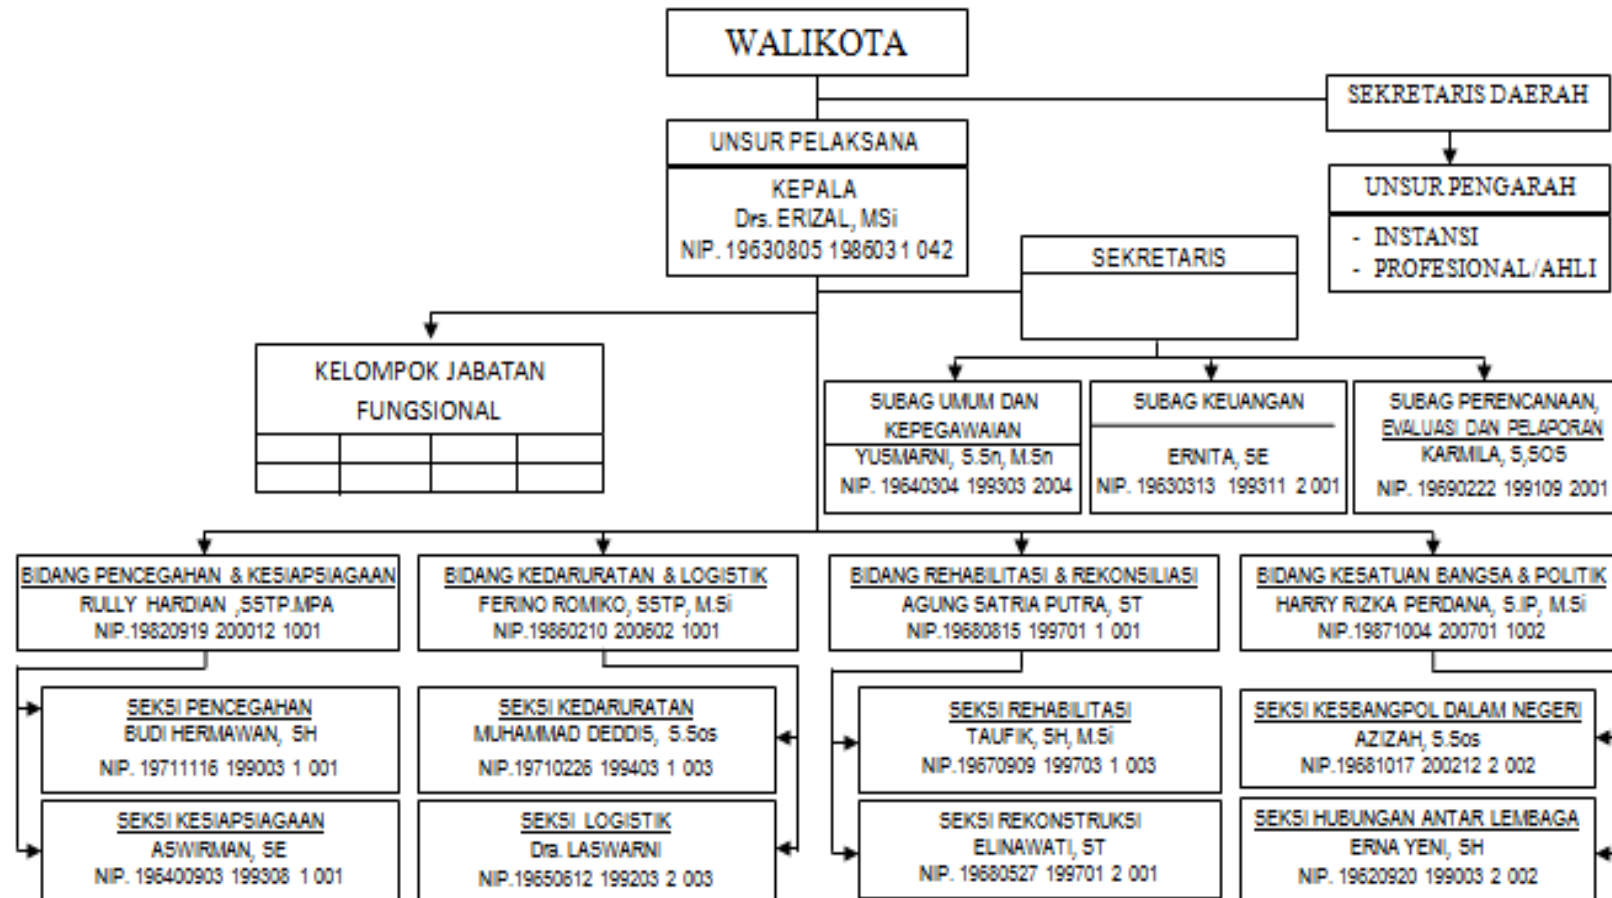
WALIKOTA

SEKRETARIS DAERAH

UNSUR PENGARAH

- INSTANSI
- PROFESIONAL/AHLI

UNSUR PELAKSANA

KEPALA
Drs. ERIZAL, MSi
NIP. 19630805 198603 1 042

SEKRETARIS

KELOMPOK JABATAN FUNGSIONAL

SUBAG UMUM DAN KEPEGAWAIAN
YUSMARNI, S.Sn, M.Sn
NIP. 19640304 199303 2004

SUBAG KEUANGAN
ERNITA, SE
NIP. 19630313 199311 2 001

SUBAG PERENCANAAN, EVALUASI DAN PELAPORAN
KARMILA, S,SOS
NIP. 19690222 199109 2001

BIDANG PENCEGAHAN & KESIAPSIAGAAN
RULLY HARDIAN ,SSTP.MPA
NIP.19820919 200012 1001

BIDANG KEDARURATAN & LOGISTIK
FERINO ROMIKO, SSTP, M.Si
NIP.19860210 200602 1001

BIDANG REHABILITASI & REKONSILIASI
AGUNG SATRIA PUTRA, ST
NIP.19680815 199701 1 001

BIDANG KESATUAN BANGSA & POLITIK
HARRY RIZKA PERDANA, S.IP, M.Si
NIP.19871004 200701 1002

SEKSI PENCEGAHAN
BUDI HERMAWAN, SH
NIP. 19711116 199003 1 001

SEKSI KESIAPSIAGAAN
ASWIRMAN, SE
NIP. 196400903 199308 1 001

SEKSI KEDARURATAN
MUHAMMAD DEDDIS, S.Sos
NIP.19710226 199403 1 003

SEKSI LOGISTIK
Dra. LASWARNI
NIP.19650612 199203 2 003

SEKSI REHABILITASI
TAUFIK, SH, M.Si
NIP.19670909 199703 1 003

SEKSI REKONSTRUKSI
ELINAWATI, ST
NIP. 19680527 199701 2 001

SEKSI KESBANGPOL DALAM NEGERI
AZIZAH, S.Sos
NIP.19681017 200212 2 002

SEKSI HUBUNGAN ANTAR LEMBAGA
ERNA YENI, SH
NIP. 19620920 199003 2 002